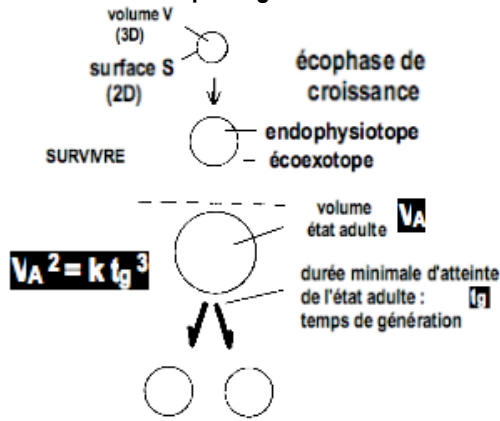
volume V (3D)

surface S (2D)

écophase de croissance

endophysiotope

SURVIVRE

écoexotope

volume état adulte $V_A$

$V_A{}^2 = k\, t_g{}^3$

durée minimale d'atteinte de l'état adulte : $t_g$

temps de génération